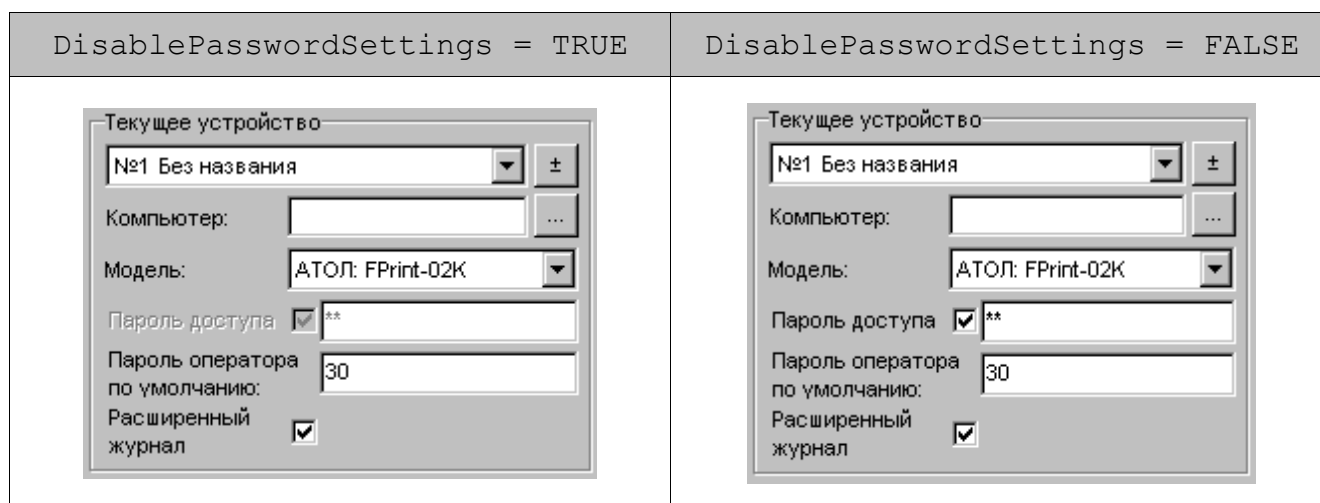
| DisablePasswordSettings = TRUE | DisablePasswordSettings = FALSE |
|---|---|
| Текущее устройство<br>№1 Без названия ±<br>Компьютер: ...<br>Модель: АТОЛ: FPrint-02K<br>Пароль доступа **<br>Пароль оператора по умолчанию: 30<br>Расширенный журнал | Текущее устройство<br>№1 Без названия ±<br>Компьютер: ...<br>Модель: АТОЛ: FPrint-02K<br>Пароль доступа **<br>Пароль оператора по умолчанию: 30<br>Расширенный журнал |